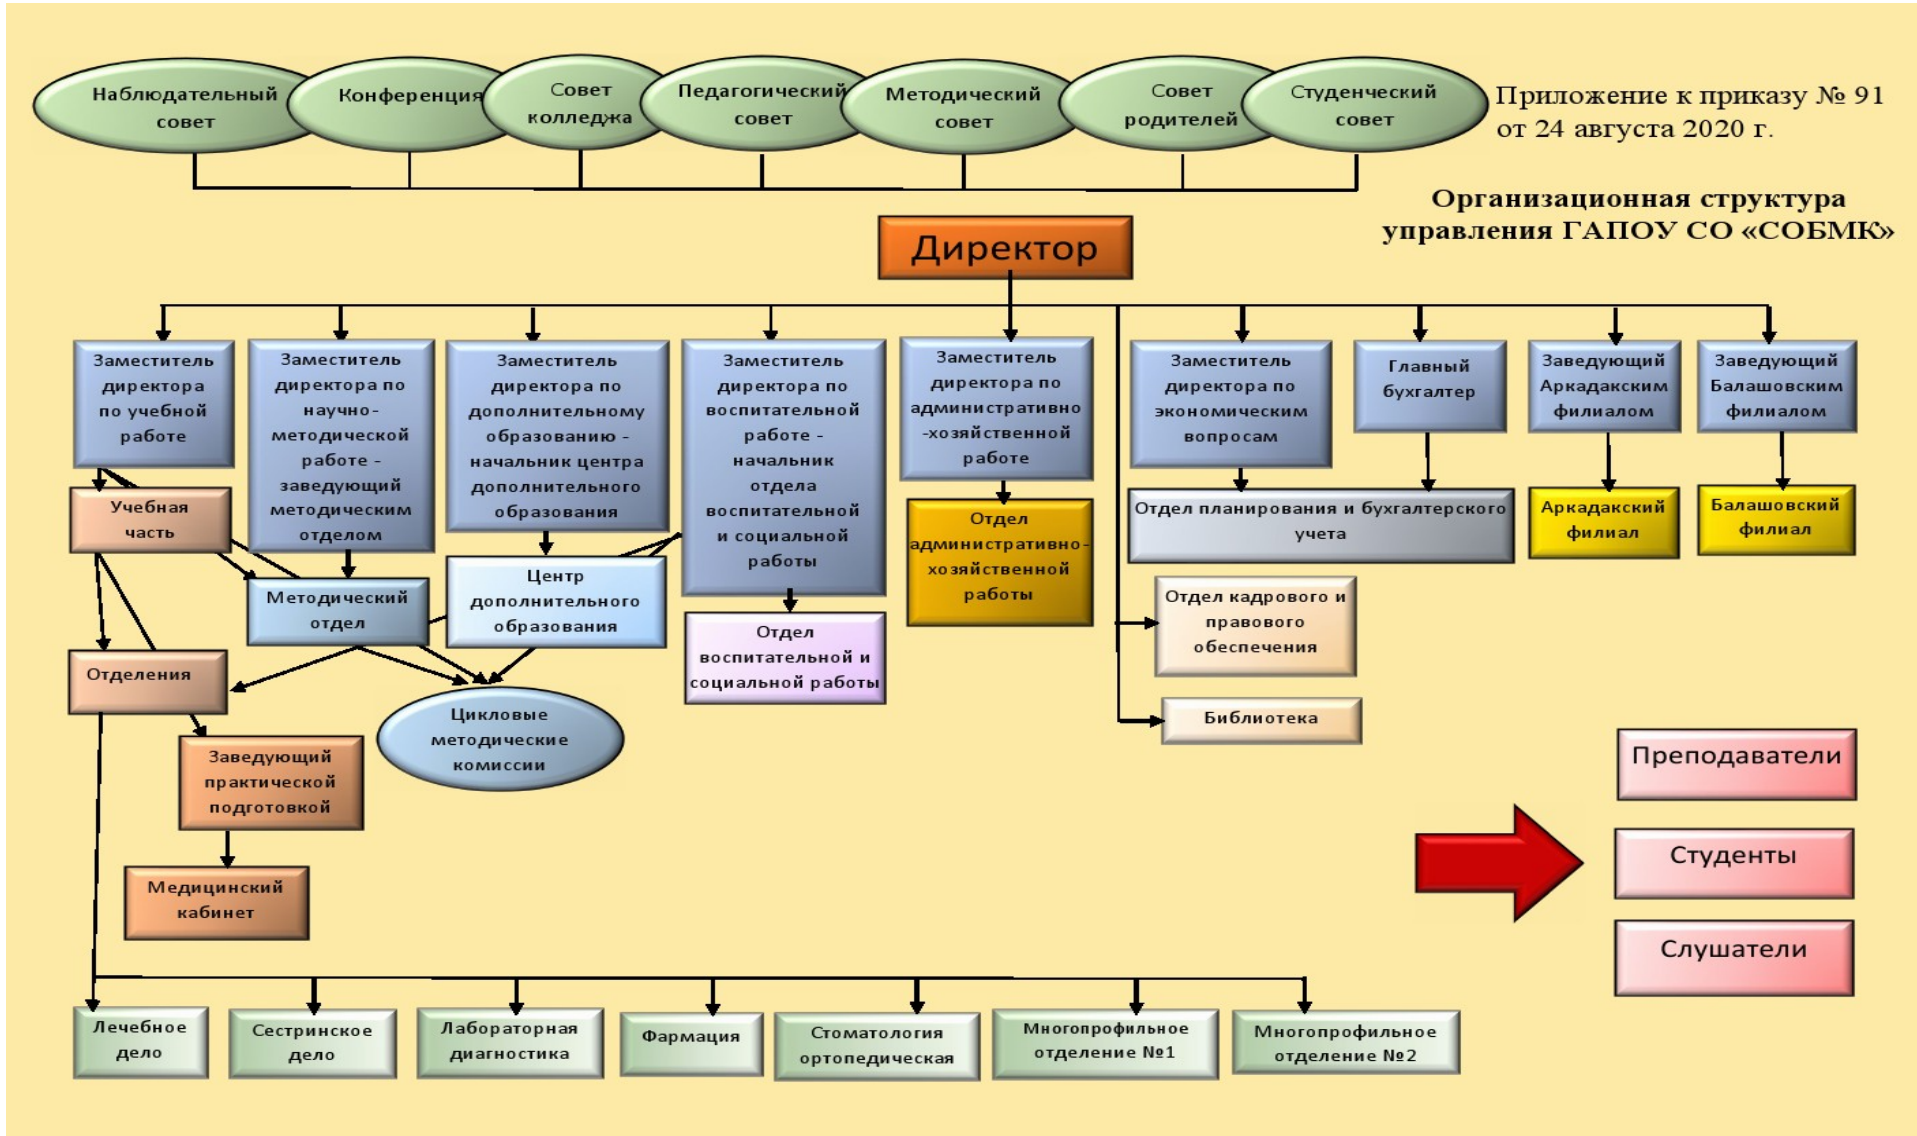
Наблюдательный совет

Конференция

Совет колледжа

Педагогический совет

Методический совет

Совет родителей

Студенческий совет

Приложение к приказу № 91 от 24 августа 2020 г.

Организационная структура управления ГАПОУ СО «СОБМК»

Директор

Заместитель директора по учебной работе

Заместитель директора по научно-методической работе - заведующий методическим отделом

Заместитель директора по дополнительному образованию - начальник центра дополнительного образования

Заместитель директора по воспитательной работе - начальник отдела воспитательной и социальной работы

Заместитель директора по административно-хозяйственной работе

Заместитель директора по экономическим вопросам

Главный бухгалтер

Заведующий Аркадакским филиалом

Заведующий Балашовским филиалом

Учебная часть

Методический отдел

Центр дополнительного образования

Отдел административно-хозяйственной работы

Отдел планирования и бухгалтерского учета

Аркадакский филиал

Балашовский филиал

Отдел воспитательной и социальной работы

Отдел кадрового и правового обеспечения

Отделения

Цикловые методические комиссии

Библиотека

Заведующий практической подготовкой

Медицинский кабинет

Преподаватели

Студенты

Слушатели

Лечебное дело

Сестринское дело

Лабораторная диагностика

Фармация

Стоматология ортопедическая

Многопрофильное отделение №1

Многопрофильное отделение №2